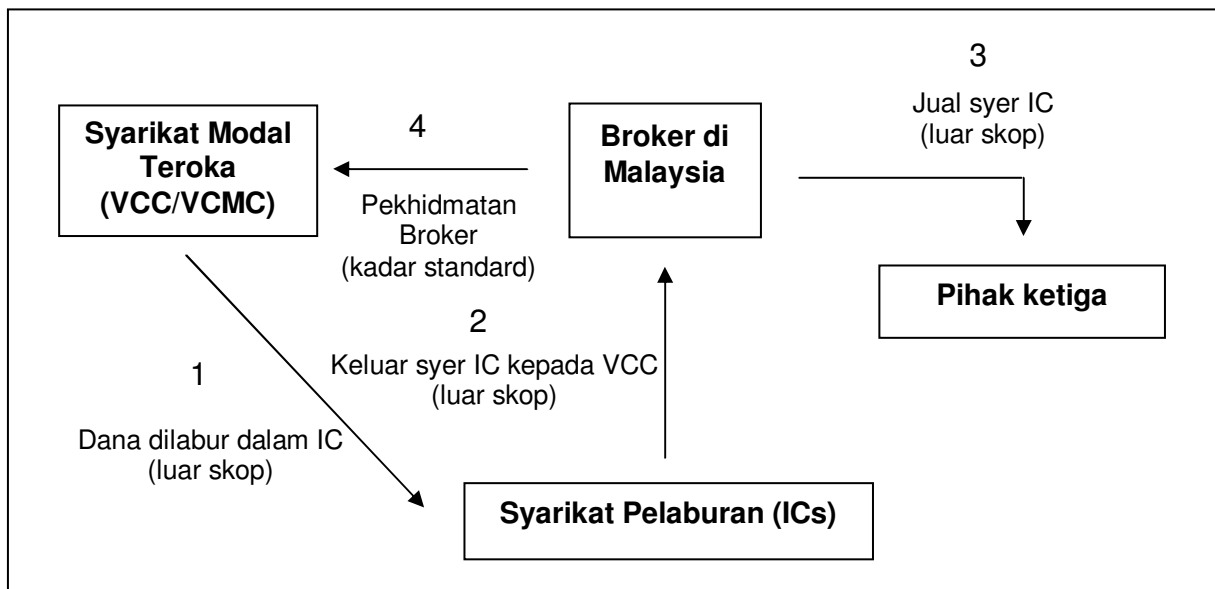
Syarikat Modal Teroka (VCC/VCMC)

4

Pekhidmatan Broker (kadar standard)

Broker di Malaysia

3

Jual syer IC (luar skop)

Pihak ketiga

2

Keluar syer IC kepada VCC (luar skop)

1

Dana dilabur dalam IC (luar skop)

Syarikat Pelaburan (ICs)